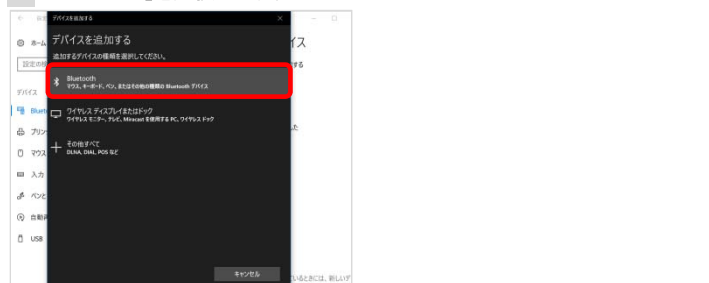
デバイスを追加する

デバイスを追加する

追加するデバイスの種類を選択してください。

Bluetooth
マウス、キーボード、ペン、またはその他の種類の Bluetooth デバイス

ワイヤレス ディスプレイまたはドック
ワイヤレス モニター、テレビ、Miracast を使用する PC、ワイヤレス ドック

その他すべて
DLNA、DIAL、POS など

キャンセル

ホーム
設定
デバイス
Bluet
プリン
マウス
入力
ペンと
自動再
USB
イス
た
いるときには、新しいデ